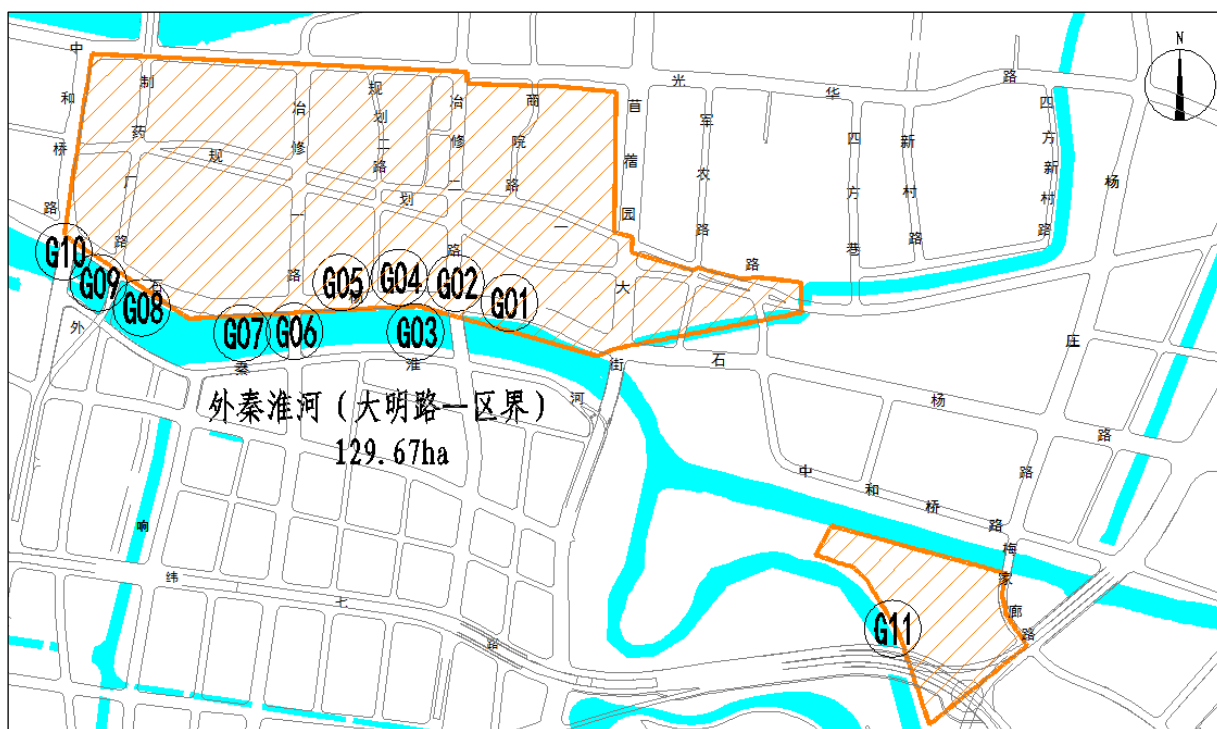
N

中和桥路

制药厂路

规

冶修路

规划二路

冶修二路

商院路

规划一路

苜蓿园大街

光华路

军农路

四方巷

新村路

四方新村路

杨

G10

G09

G08

G07

G06

G05

G04

G02

G01

G03

外秦淮河

石杨路

外秦淮河（大明路—区界）
129.67ha

中和桥路

梅家廊路

G11

响

纬七路